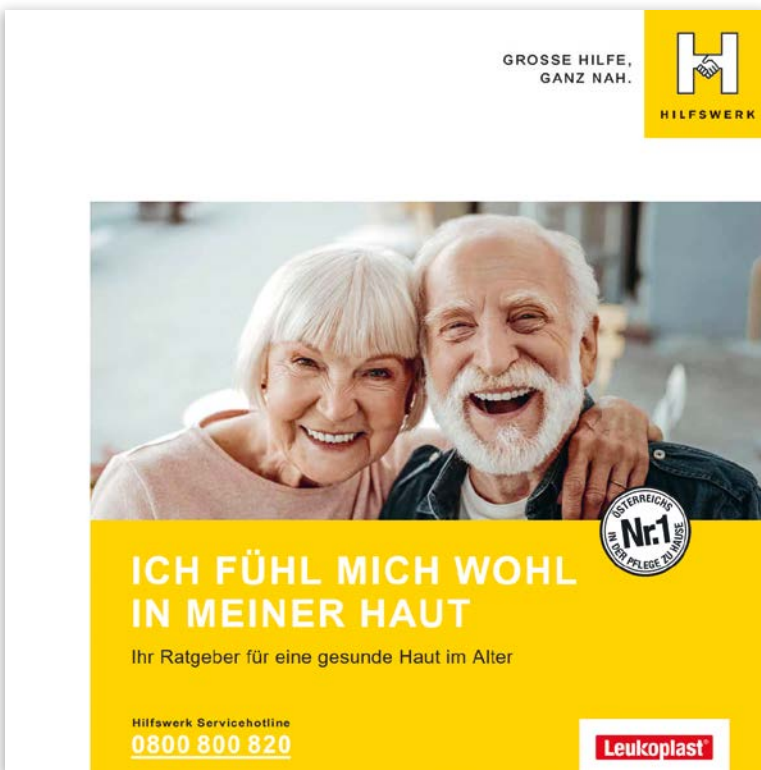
GROSSE HILFE, GANZ NAH.

HILFSWERK

ÖSTERREICHS Nr.1 IN DER PFLEGE ZU HAUSE

ICH FÜHL MICH WOHL IN MEINER HAUT

Ihr Ratgeber für eine gesunde Haut im Alter

Hilfswerk Servicehotline
0800 800 820

Leukoplast®